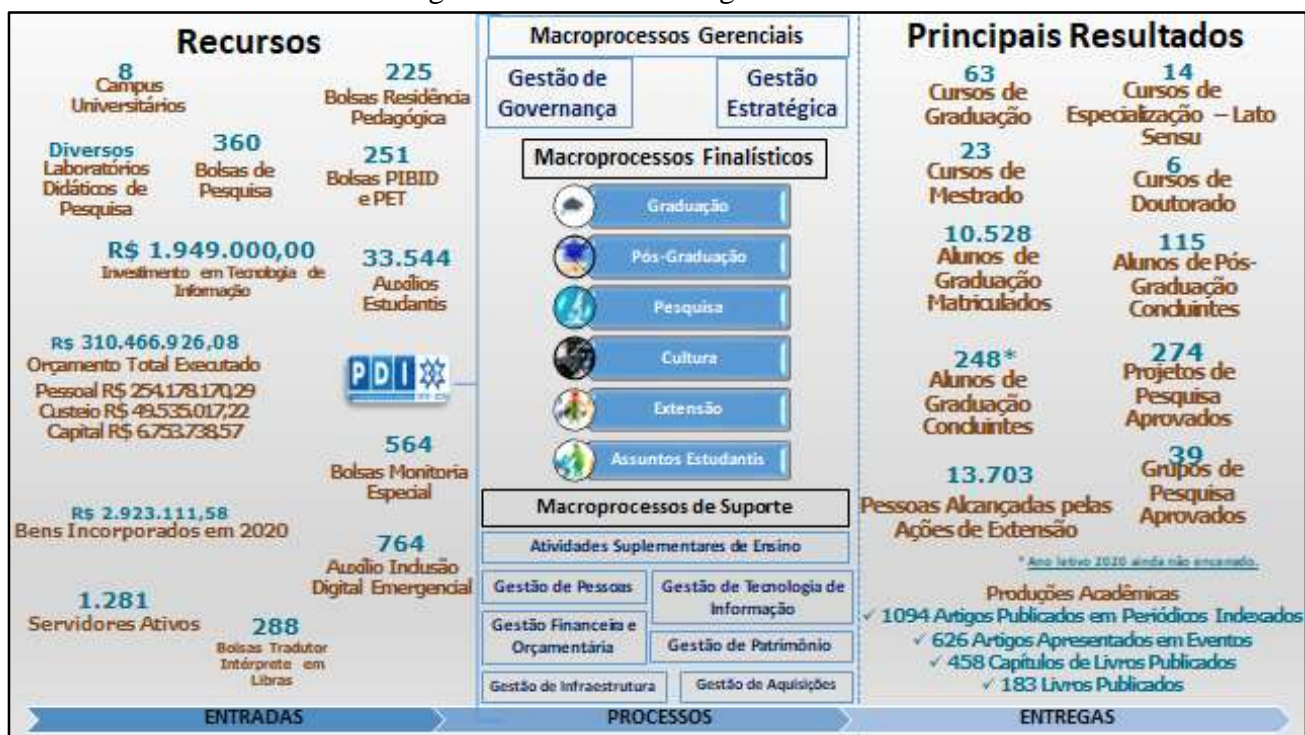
Recursos

8
Campus Universitários

225
Bolsas Residência Pedagógica

Diversos Laboratórios Didáticos de Pesquisa

360
Bolsas de Pesquisa

251
Bolsas PIBID e PET

R$ 1.949.000,00
Investimento em Tecnologia de Informação

33.544
Auxílios Estudantis

R$ 310.466.926,08
Orçamento Total Executado
Pessoal R$ 254.178.170,29
Custeio R$ 49.535.017,22
Capital R$ 6.753.738,57

PDI

564
Bolsas Monitoria Especial

R$ 2.923.111,58
Bens Incorporados em 2020

764
Auxílio Inclusão Digital Emergencial

1.281
Servidores Ativos

288
Bolsas Tradutor Intérprete em Libras

Macroprocessos Gerenciais
Gestão de Governança
Gestão Estratégica

Macroprocessos Finalísticos
Graduação
Pós-Graduação
Pesquisa
Cultura
Extensão
Assuntos Estudantis

Macroprocessos de Suporte
Atividades Suplementares de Ensino
Gestão de Pessoas
Gestão de Tecnologia de Informação
Gestão Financeira e Orçamentária
Gestão de Patrimônio
Gestão de Infraestrutura
Gestão de Aquisições

Principais Resultados

63
Cursos de Graduação

14
Cursos de Especialização – Lato Sensu

23
Cursos de Mestrado

6
Cursos de Doutorado

10.528
Alunos de Graduação Matriculados

115
Alunos de Pós-Graduação Concluintes

248*
Alunos de Graduação Concluintes

274
Projetos de Pesquisa Aprovados

13.703
Pessoas Alcançadas pelas Ações de Extensão

39
Grupos de Pesquisa Aprovados

* Ano letivo 2020 ainda não encerrado.

Produções Acadêmicas
✓ 1094 Artigos Publicados em Periódicos Indexados
✓ 626 Artigos Apresentados em Eventos
✓ 458 Capítulos de Livros Publicados
✓ 183 Livros Publicados

ENTRADAS
PROCESSOS
ENTREGAS